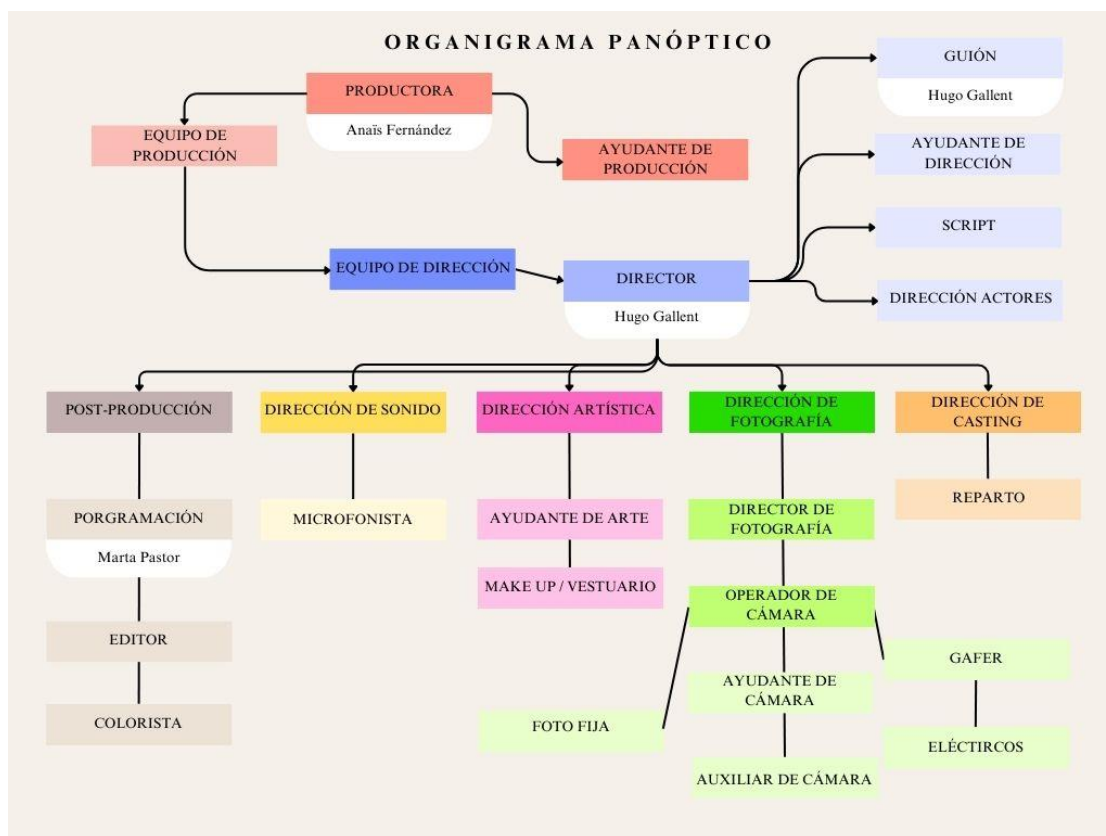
ORGANIGRAMA PANÓPTICO

PRODUCTORA
Anaïs Fernández

EQUIPO DE PRODUCCIÓN

AYUDANTE DE PRODUCCIÓN

GUIÓN
Hugo Gallent

AYUDANTE DE DIRECCIÓN

SCRIPT

EQUIPO DE DIRECCIÓN

DIRECTOR
Hugo Gallent

DIRECCIÓN ACTORES

POST-PRODUCCIÓN

DIRECCIÓN DE SONIDO

DIRECCIÓN ARTÍSTICA

DIRECCIÓN DE FOTOGRAFÍA

DIRECCIÓN DE CASTING

PORGRAMACIÓN
Marta Pastor

MICROFONISTA

AYUDANTE DE ARTE

DIRECTOR DE FOTOGRAFÍA

REPARTO

MAKE UP / VESTUARIO

OPERADOR DE CÁMARA

EDITOR

GAFER

AYUDANTE DE CÁMARA

COLORISTA

FOTO FIJA

ELÉCTIRCOS

AUXILIAR DE CÁMARA